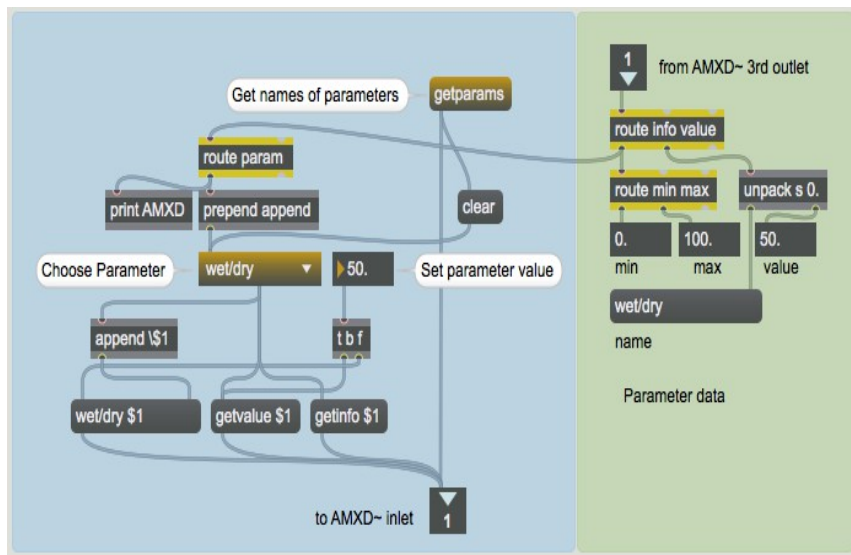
Get names of parameters

getparams

route param

print AMXD

prepend append

clear

Choose Parameter

wet/dry

50.

Set parameter value

append \$1

t b f

wet/dry $1

getvalue $1

getinfo $1

to AMXD~ inlet

1

1

from AMXD~ 3rd outlet

route info value

route min max

unpack s 0.

0.

100.

50.

min

max

value

wet/dry

name

Parameter data